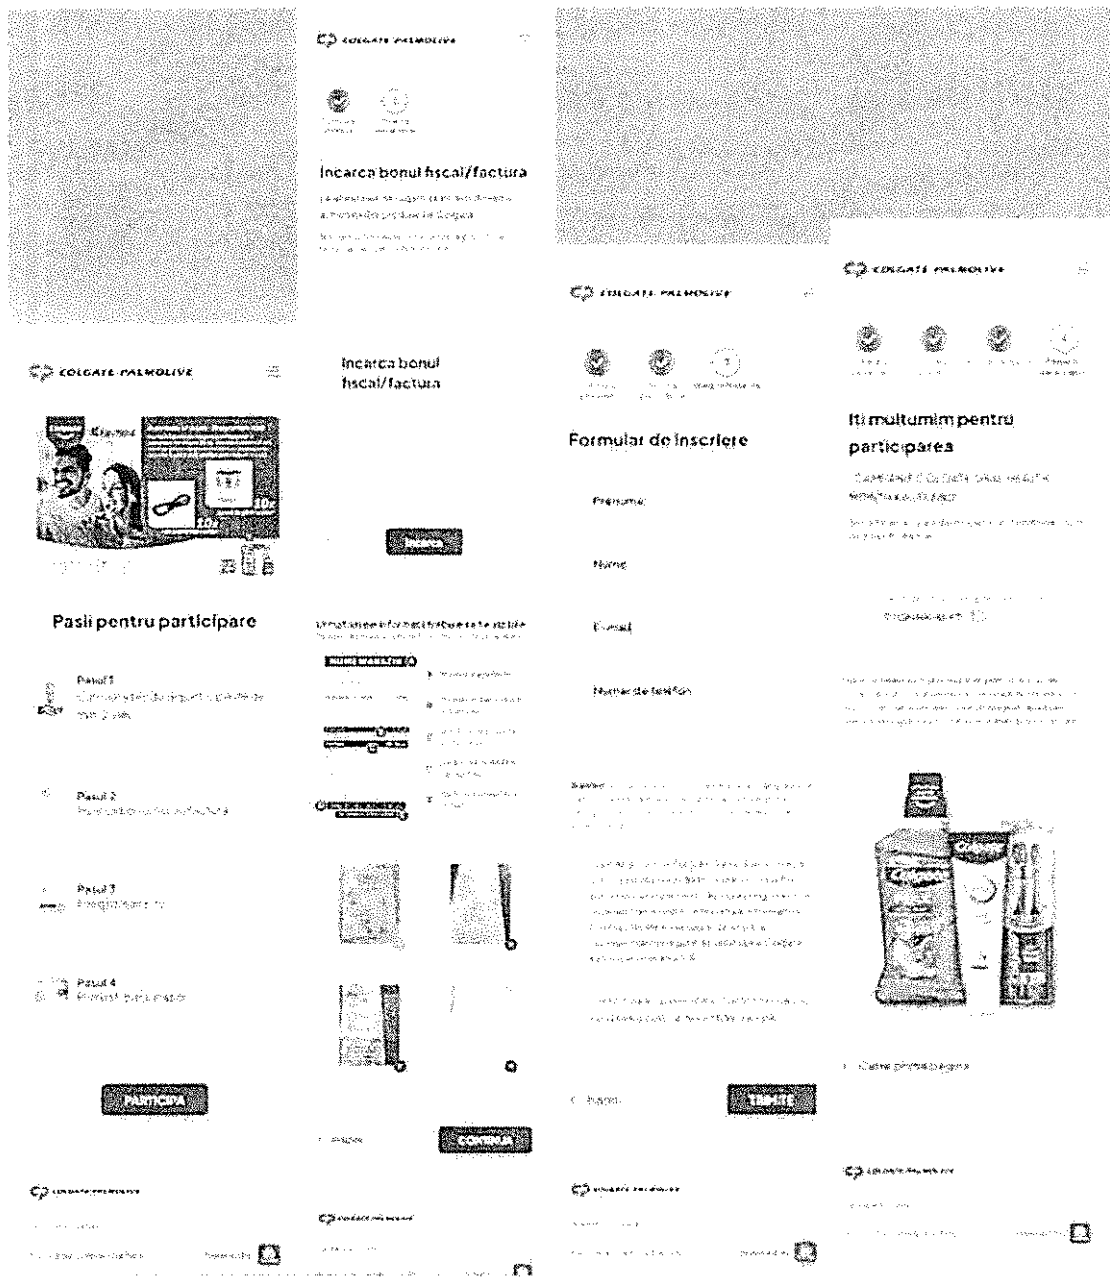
COLGATE-PALMOLIVE

Incarca bonul fiscal/factura

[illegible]

COLGATE-PALMOLIVE

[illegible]

Pasii pentru participare

Pasul 1
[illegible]

Pasul 2
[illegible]

Pasul 3
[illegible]

Pasul 4
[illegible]

PARTICIPA

COLGATE-PALMOLIVE

Incarca bonul fiscal/factura

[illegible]

CONTINUA

COLGATE-PALMOLIVE

Formular de inscriere

Prenume

Nume

E-mail

Numar de telefon

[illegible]

TRIMITE

COLGATE-PALMOLIVE

COLGATE-PALMOLIVE

Iti multumim pentru participarea

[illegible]

COLGATE-PALMOLIVE